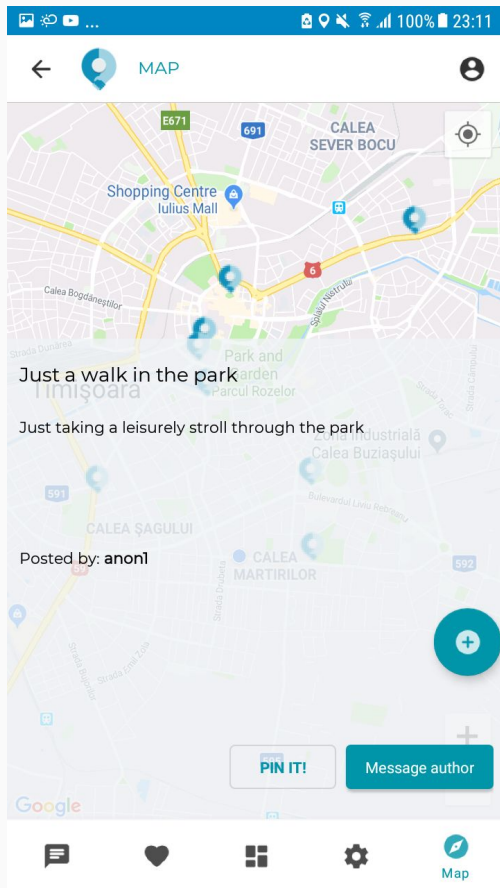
100% 23:11

MAP

E671
691
CALEA SEVER BOCU
Shopping Centre Iulius Mall
6
Calea Bogdăneştilor
Splaiul Nistrului
Park and Garden
Parcul Rozelor
Timişoara

Just a walk in the park

Just taking a leisurely stroll through the park

Zona Industrială Calea Buziașului
591
Bulevardul Liviu Rebreanu
CALEA ŞAGULUI
592

Posted by: anon1

CALEA MARTIRILOR

PIN IT!
Message author

Google

Map